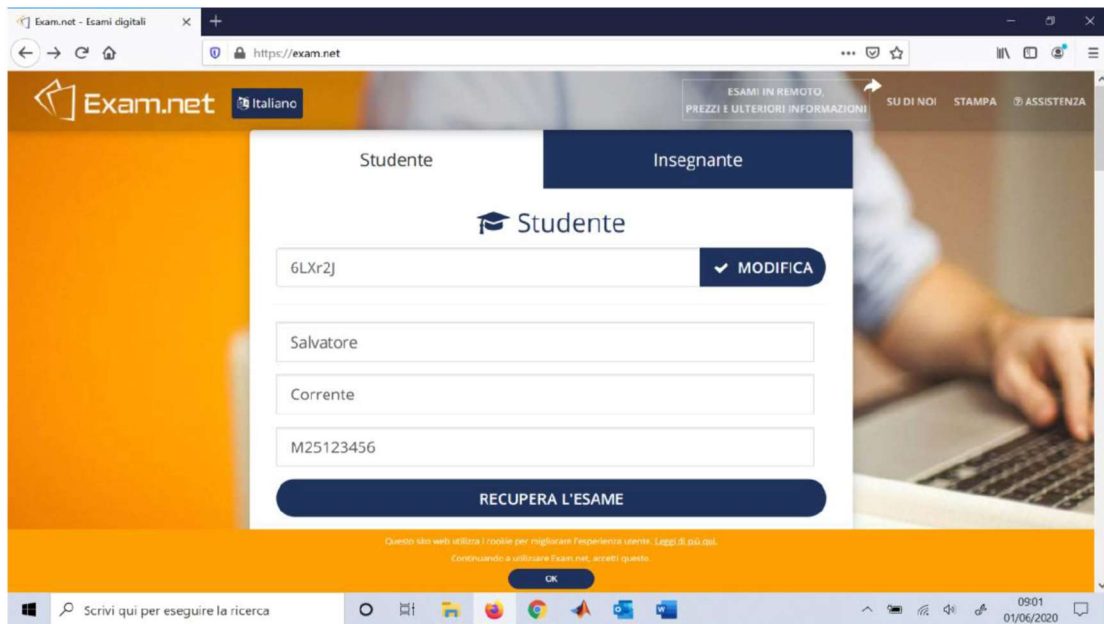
Exam.net - Esami digitali

https://exam.net

Exam.net Italiano

ESAMI IN REMOTO, PREZZI E ULTERIORI INFORMAZIONI

SU DI NOI STAMPA ASSISTENZA

Studente

Insegnante

Studente

6LXr2J

MODIFICA

Salvatore

Corrente

M25123456

RECUPERA L'ESAME

Questo sito web utilizza i cookie per migliorare l'esperienza utente. Leggi di più qui.

Continuando a utilizzare Exam.net, accetti questo.

OK

Scrivi qui per eseguire la ricerca

09:01
01/06/2020